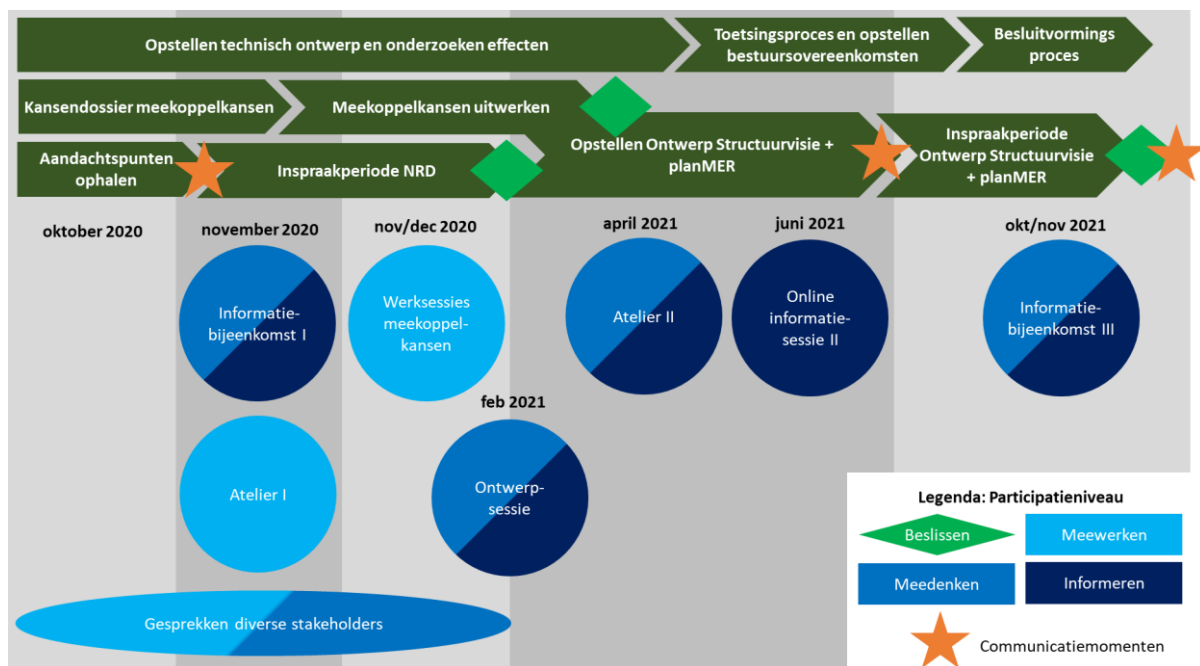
Opstellen technisch ontwerp en onderzoeken effecten

Toetsingsproces en opstellen bestuursovereenkomsten

Besluitvormings proces

Kansendossier meekoppelkansen

Meekoppelkansen uitwerken

Opstellen Ontwerp Structuurvisie + planMER

Inspraakperiode Ontwerp Structuurvisie + planMER

Aandachtspunten ophalen

Inspraakperiode NRD

oktober 2020

november 2020

nov/dec 2020

april 2021

juni 2021

okt/nov 2021

Informatie-bijeenkomst I

Werksessies meekoppel-kansen

Atelier II

Online informatie-sessie II

Informatie-bijeenkomst III

feb 2021

Atelier I

Ontwerp-sessie

Gesprekken diverse stakeholders

Legenda: Participatieniveau

Beslissen

Meewerken

Meedenken

Informeren

Communicatiemomenten